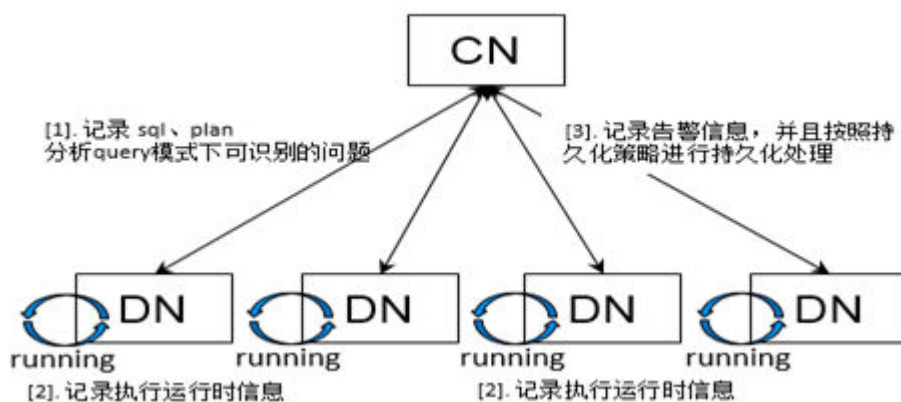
CN

[1]. 记录 sql、plan
分析query模式下可识别的问题

[3]. 记录告警信息，并且按照持久化策略进行持久化处理

DN
running

DN
running

DN
running

DN
running

[2]. 记录执行运行时信息

[2]. 记录执行运行时信息